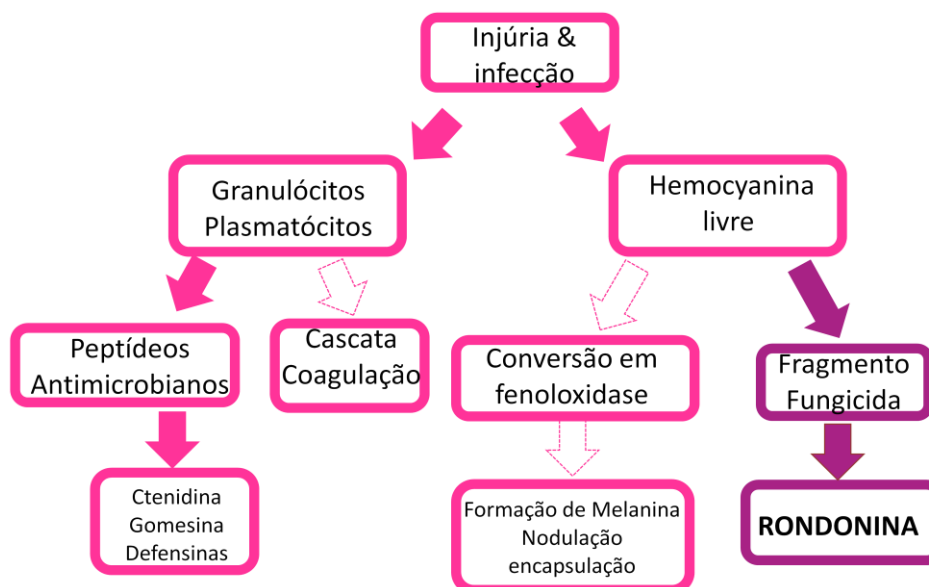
Injúria & infecção

Granulócitos Plasmatócitos

Hemocyanina livre

Peptídeos Antimicrobianos

Cascata Coagulação

Conversão em fenoloxidase

Fragmento Fungicida

Ctenidina Gomesina Defensinas

Formação de Melanina Nodulação encapsulação

RONDONINA